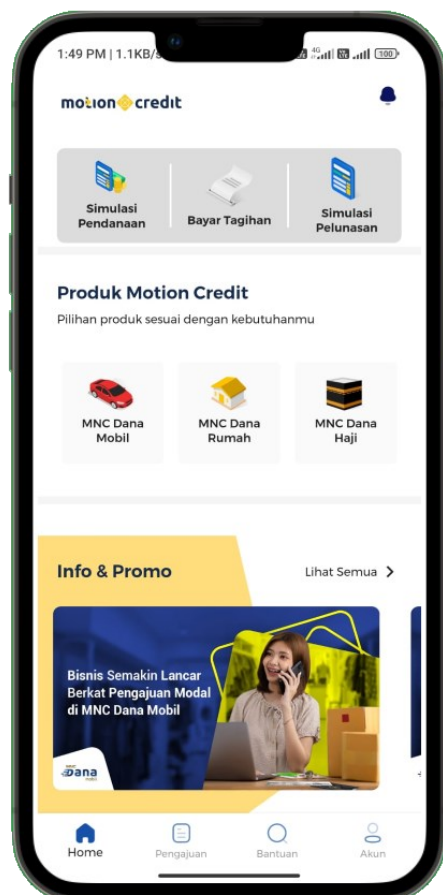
1:49 PM | 1.1KB/

100

motion credit

Simulasi Pendanaan

Bayar Tagihan

Simulasi Pelunasan

Produk Motion Credit

Pilihan produk sesuai dengan kebutuhanmu

MNC Dana Mobil

MNC Dana Rumah

MNC Dana Haji

Info & Promo

Lihat Semua >

Bisnis Semakin Lancar Berkat Pengajuan Modal di MNC Dana Mobil

Dana

Home

Pengajuan

Bantuan

Akun